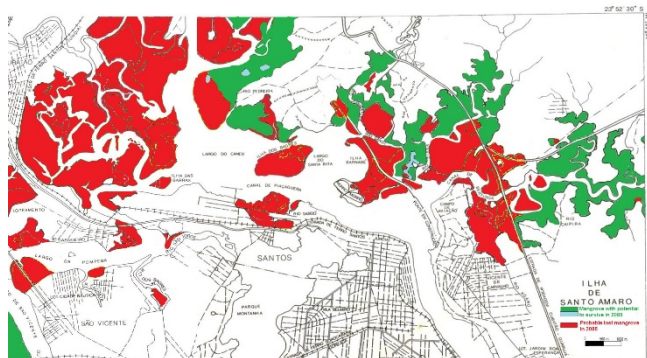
23° 52' 30" S

LARGO DO CANEU

ILHA BARNABÉ

LARGO DE SANTA RITA

CANAL DE PIAÇAGUERA

RIO SABOÓ

SANTOS

LARGO DA POMPEBA

SÃO VICENTE

PARQUE MONTANHA

RIO PEREQUÊ

ILHA DE SANTO AMARO

RIO CUMPIRA

Mangrove with potential to survive in 2085

Probable lost mangrove in 2085